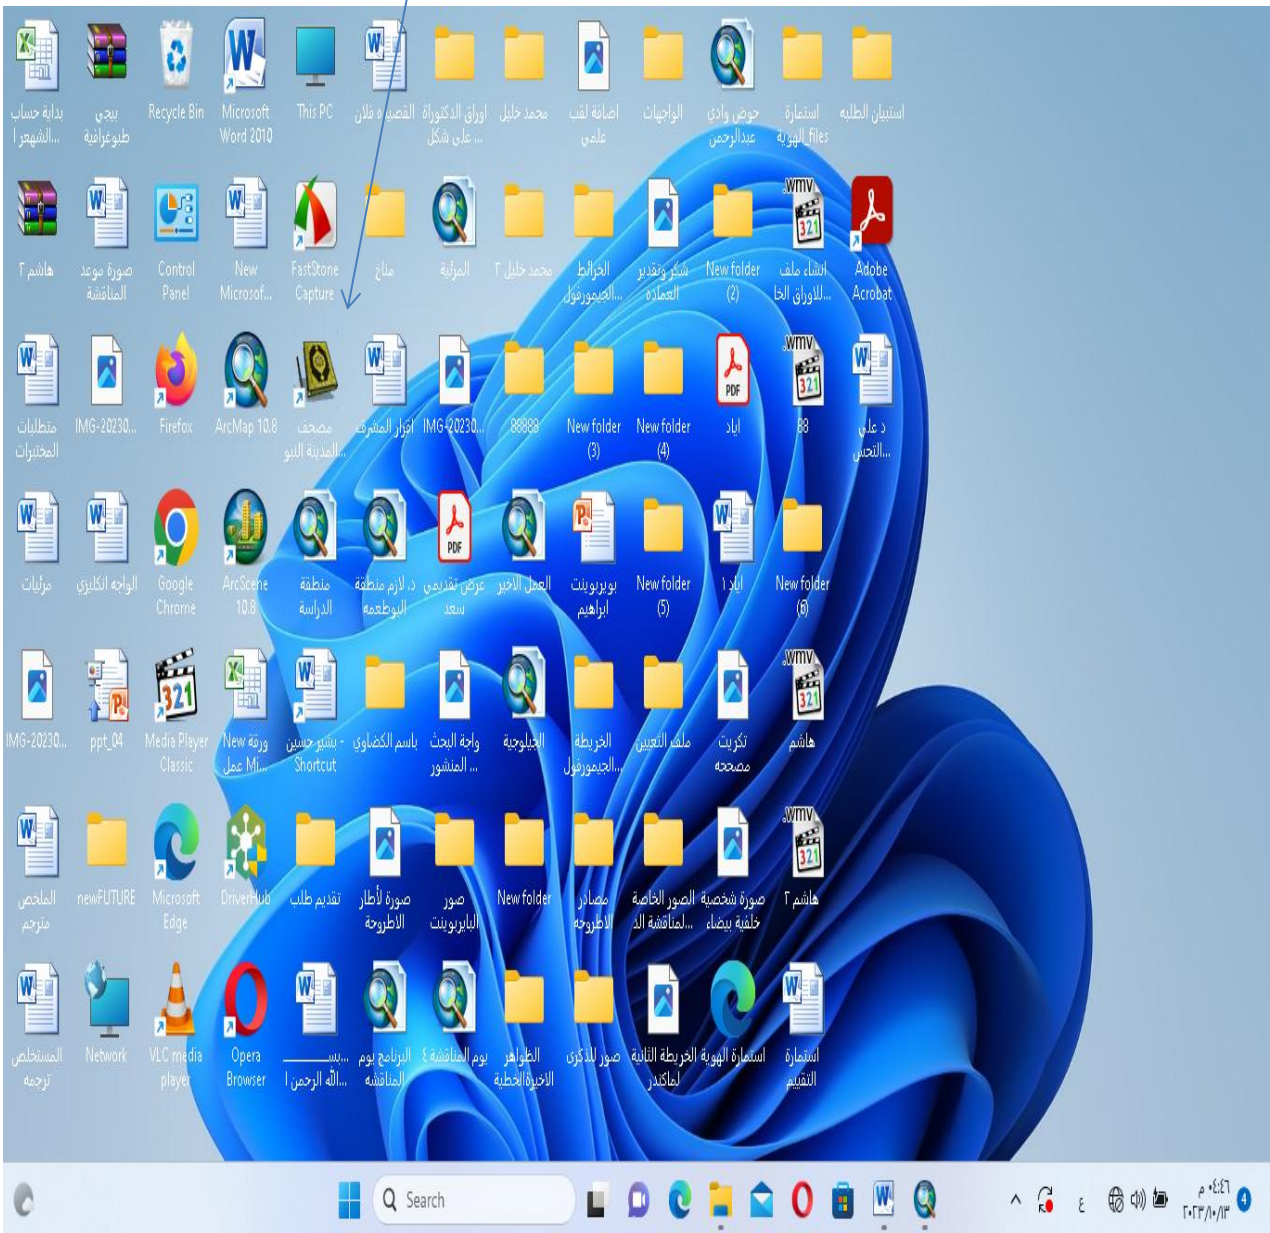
بداية حساب الشهرا... بيجي طبوغرافية Recycle Bin Microsoft Word 2010 This PC الفصل ملان اوراق الدكتوراة على شكل ... محمد خليل اضافة لقب علمي الواجهات حوض وادي عبدالرحمن استمارة الهوية_files استبيان الطلبه

هاشم ٢ صورة موعد المناقشة Control Panel New Microsof... FastStone Capture ماح المرئية محمد خليل ٢ الخرائط الجيومورفول... شكر وتقدير العمادة New folder (2) انشاء ملف للاوراق الخا... Adobe Acrobat

متطلبات المختبرات IMG-20230... Firefox ArcMap 10.8 مصحف المدينة النبو... اقرار المشرف IMG-20230... 88888 New folder (3) New folder (4) اياد 88 د علي التحس...

مرئيات الواجهة انكليزي Google Chrome ArcScene 10.8 منطقة الدراسة د. لازم منطقة الوطعة عرض تقديمي سعد العمل الاخير بوربوينت ابراهيم New folder (5) اياد ١ New folder (6)

IMG-20230... ppt_04 Media Player Classic ورقة New عمل Mi... بشير حسن - Shortcut باسم الكضاوي واجهة البحث المنشور ... الجيلوجية الخريطة الجيومورفول... ملف التعيين تكريت مصححه هاشم

الملخص مترجم newFUTURE Microsoft Edge DriverHub تقديم طلب صورة لأطار الاطروحة صور البايربوينت New folder مصادر الاطروحة الصور الخاصة بالمناقشة الد... صورة شخصية خلفية بيضاء هاشم ٢

المستخلص ترجمه Network VLC media player Opera Browser بســـــ... الله الرحمن ا... البرنامج يوم المناقشة يوم المناقشة ٤ الظواهر الاخيرة الخطة صور للذكرى الخريطة الثانية لماكتدل استمارة الهوية استمارة التقييم

Search

ع ٠٤:٤٦ م ٢٠٢٣/١٠/١٣ 4